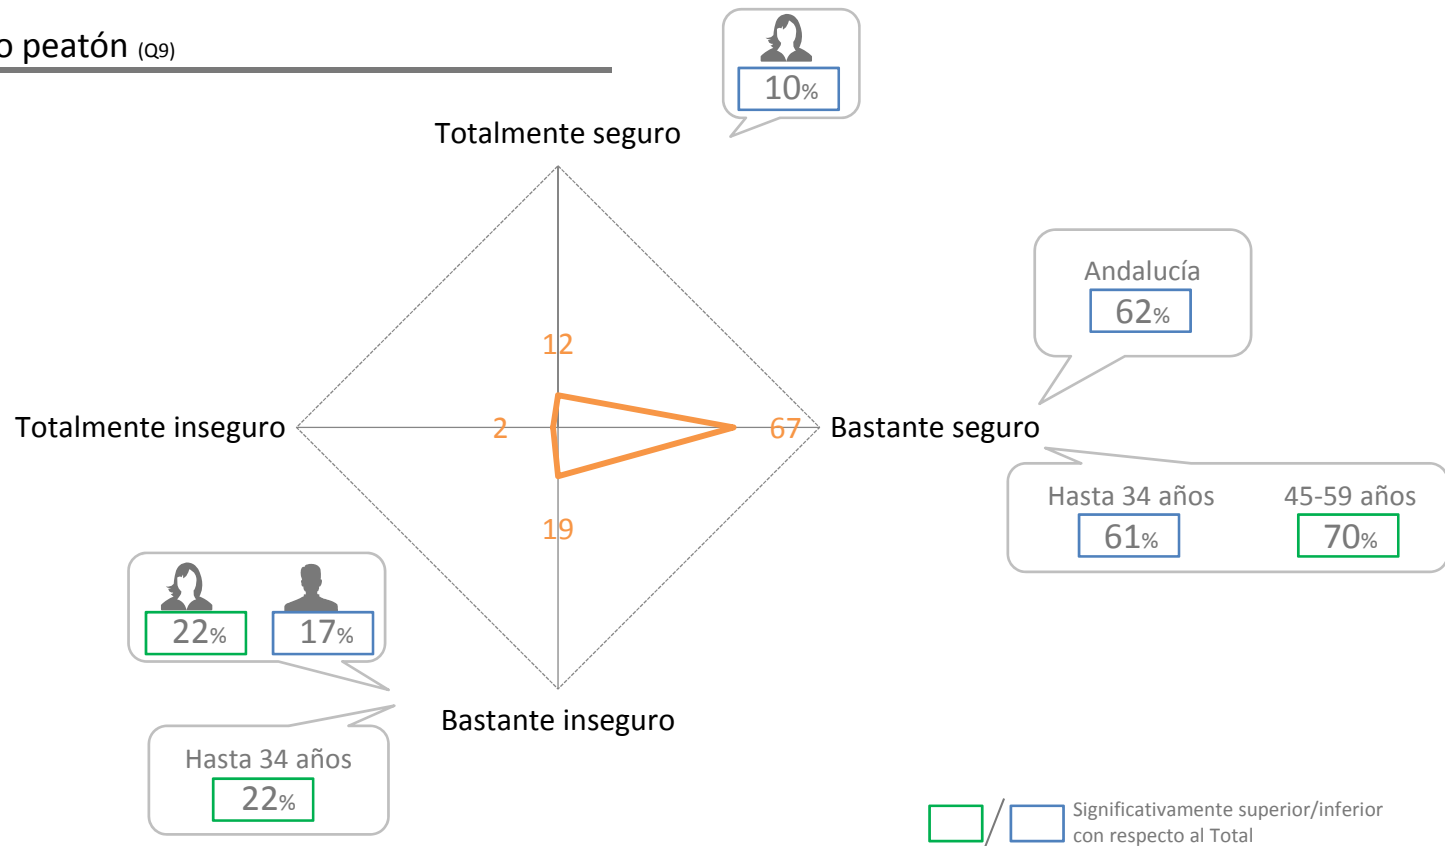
o peatón (Q9)

10%

Totalmente seguro

Andalucía
62%

12

Totalmente inseguro

2

67

Bastante seguro

Hasta 34 años
61%

45-59 años
70%

19

22%

17%

Bastante inseguro

Hasta 34 años
22%

Significativamente superior/inferior con respecto al Total